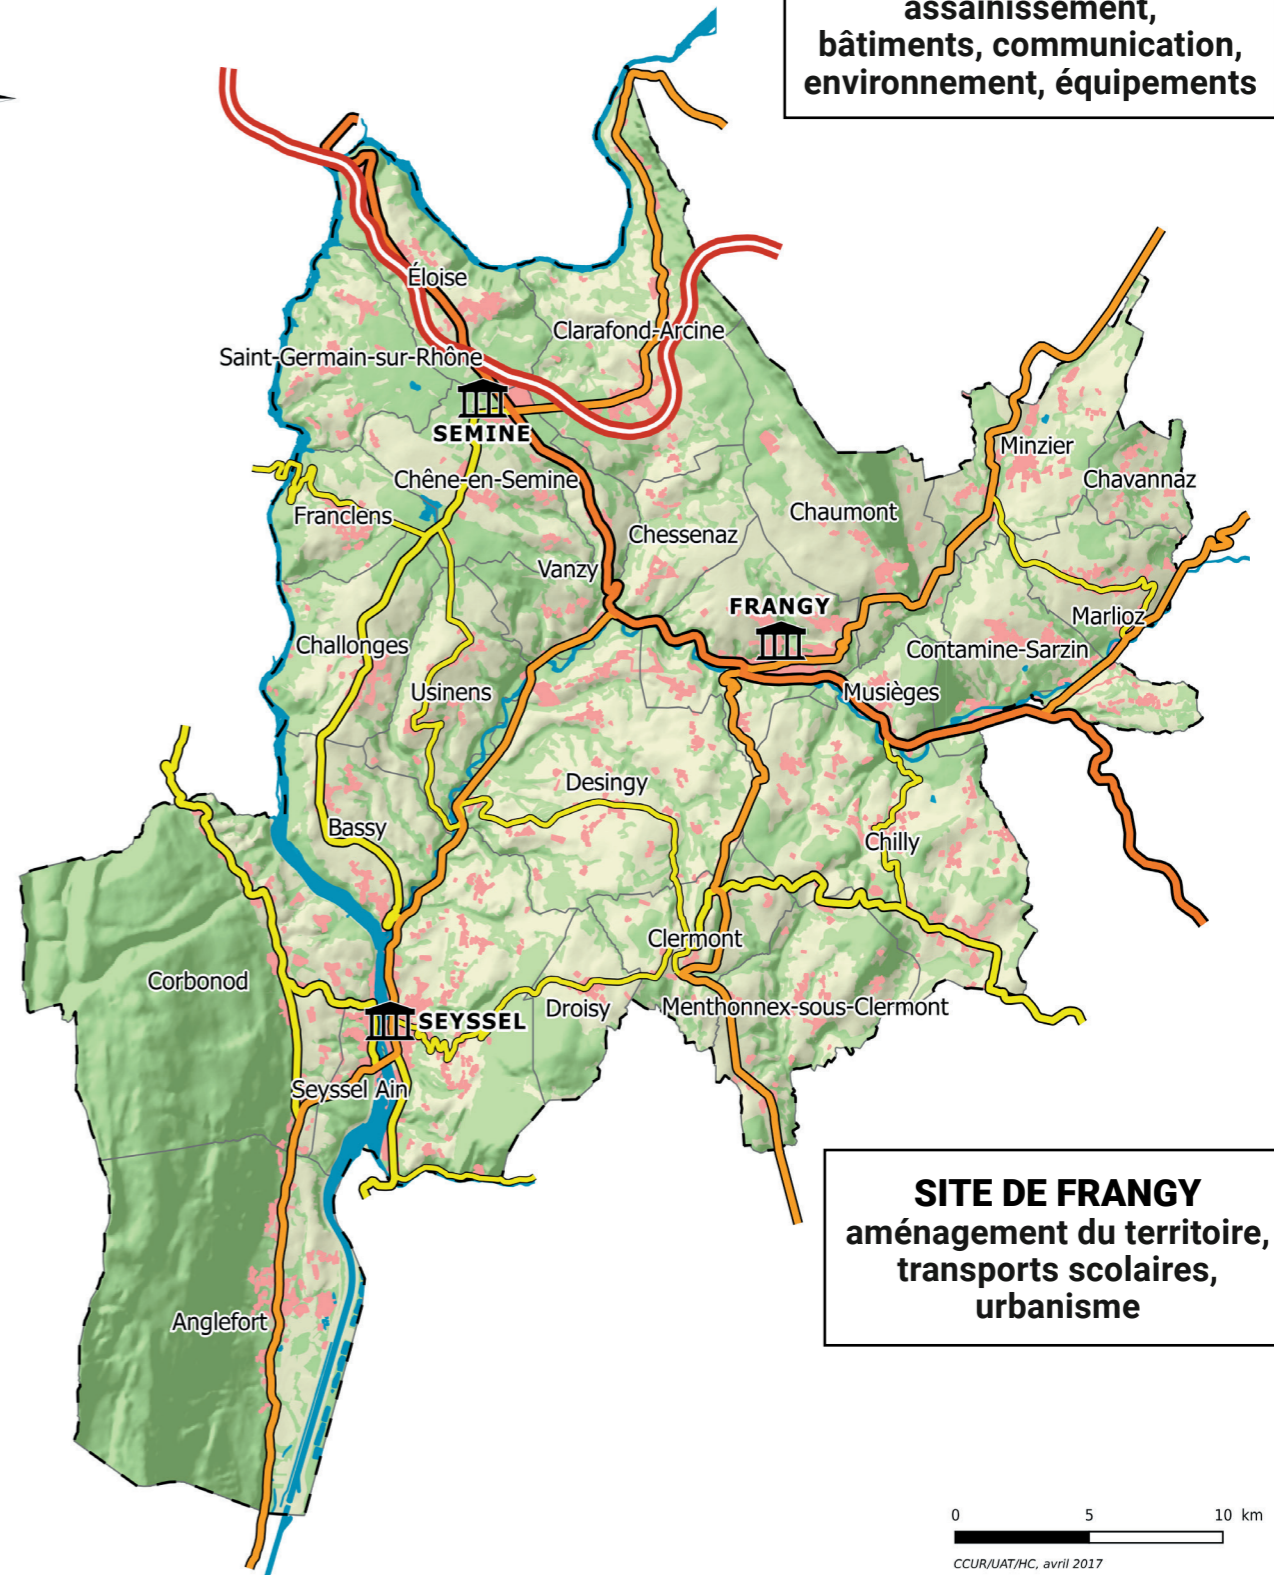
assainissement,
bâtiments, communication,
environnement, équipements

Éloise
Clarafond-Arcine
Saint-Germain-sur-Rhône
SEMINE
Chêne-en-Semine
Minzier
Chavannaz
Franclens
Chaumont
Chessenaz
Vanzy
FRANGY
Marlioz
Contamine-Sarzin
Challonges
Usinens
Musièges
Desingy
Bassy
Chilly
Clermont
Corbonod
SEYSSEL
Droisy
Menthonnex-sous-Clermont
Seyssel Ain
Anglefort

SITE DE FRANGY
aménagement du territoire,
transports scolaires,
urbanisme

0 5 10 km
CCUR/UAT/HC, avril 2017